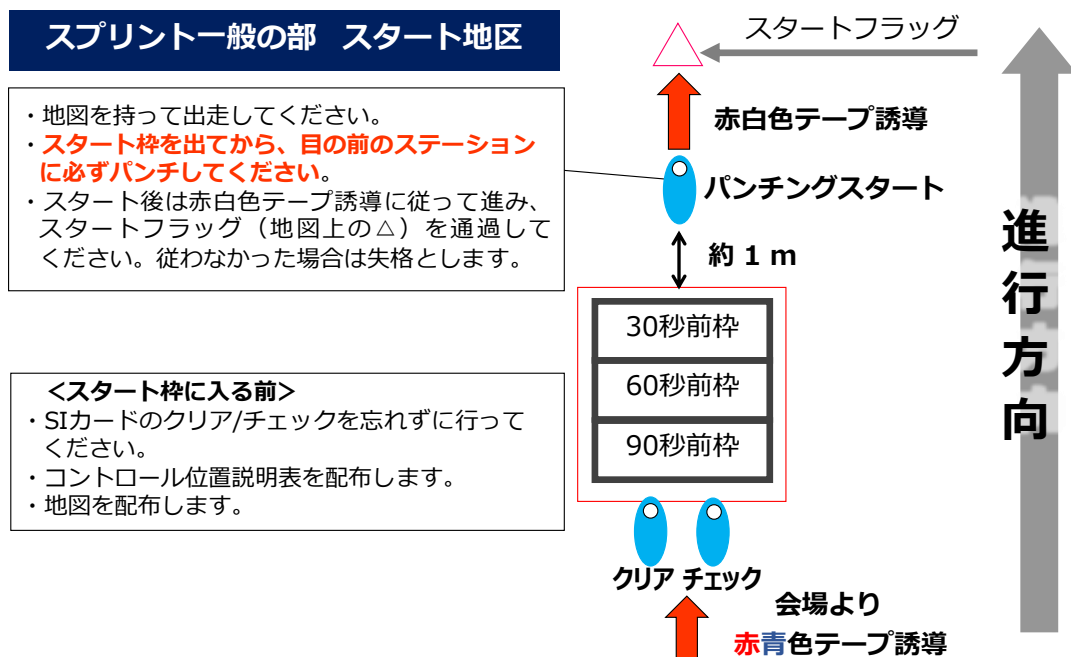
スプリント一般の部　スタート地区

・地図を持って出走してください。
・スタート枠を出てから、目の前のステーションに必ずパンチしてください。
・スタート後は赤白色テープ誘導に従って進み、スタートフラッグ（地図上の△）を通過してください。従わなかった場合は失格とします。

<スタート枠に入る前>
・SIカードのクリア/チェックを忘れずに行ってください。
・コントロール位置説明表を配布します。
・地図を配布します。

スタートフラッグ

赤白色テープ誘導

パンチングスタート

約 1 m

30秒前枠

60秒前枠

90秒前枠

クリア　チェック

会場より

赤青色テープ誘導

進行方向